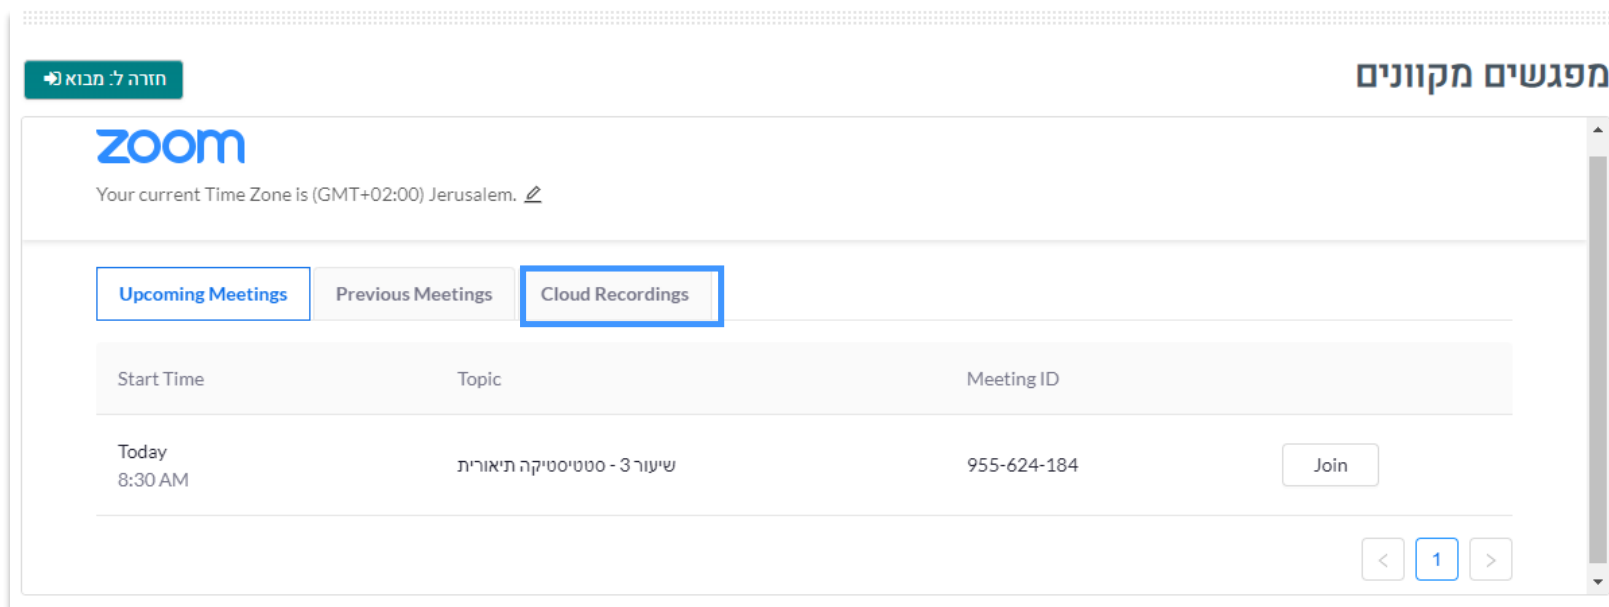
מפגשים מקוונים

חזרה ל: מבוא

zoom

Your current Time Zone is (GMT+02:00) Jerusalem.

Upcoming Meetings | Previous Meetings | Cloud Recordings

| Start Time | Topic | Meeting ID | |
|---|---|---|---|
| Today 8:30 AM | שיעור 3 - סטטיסטיקה תיאורית | 955-624-184 | Join |

< 1 >